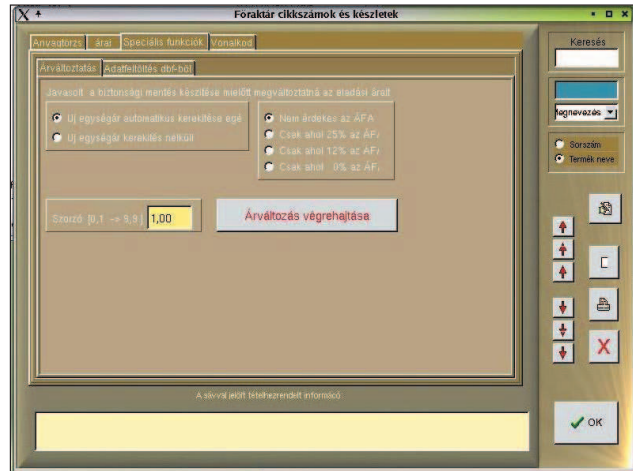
Főraktár cikkszámok és készletek

Anyagtörzs | árai | Speciális funkciók | Vonalkód

Árváltoztatás | Adatfeltöltés dbf-ből

Javasolt a biztonsági mentés készítése mielőtt megváltoztatná az eladási árait

Új egységár automatikus kerekítése egé
Új egységár kerekítés nélkül

Nem érdekes az ÁFA
Csak ahol 25% az ÁF
Csak ahol 12% az ÁF
Csak ahol 0% az ÁF

Szorzó [0,1 -> 9,9] 1,00

Árváltoztatás végrehajtása

A sávval jelölt tételhezrendelt információ

Keresés

Megnevezés

Sorszám
Termék neve

OK